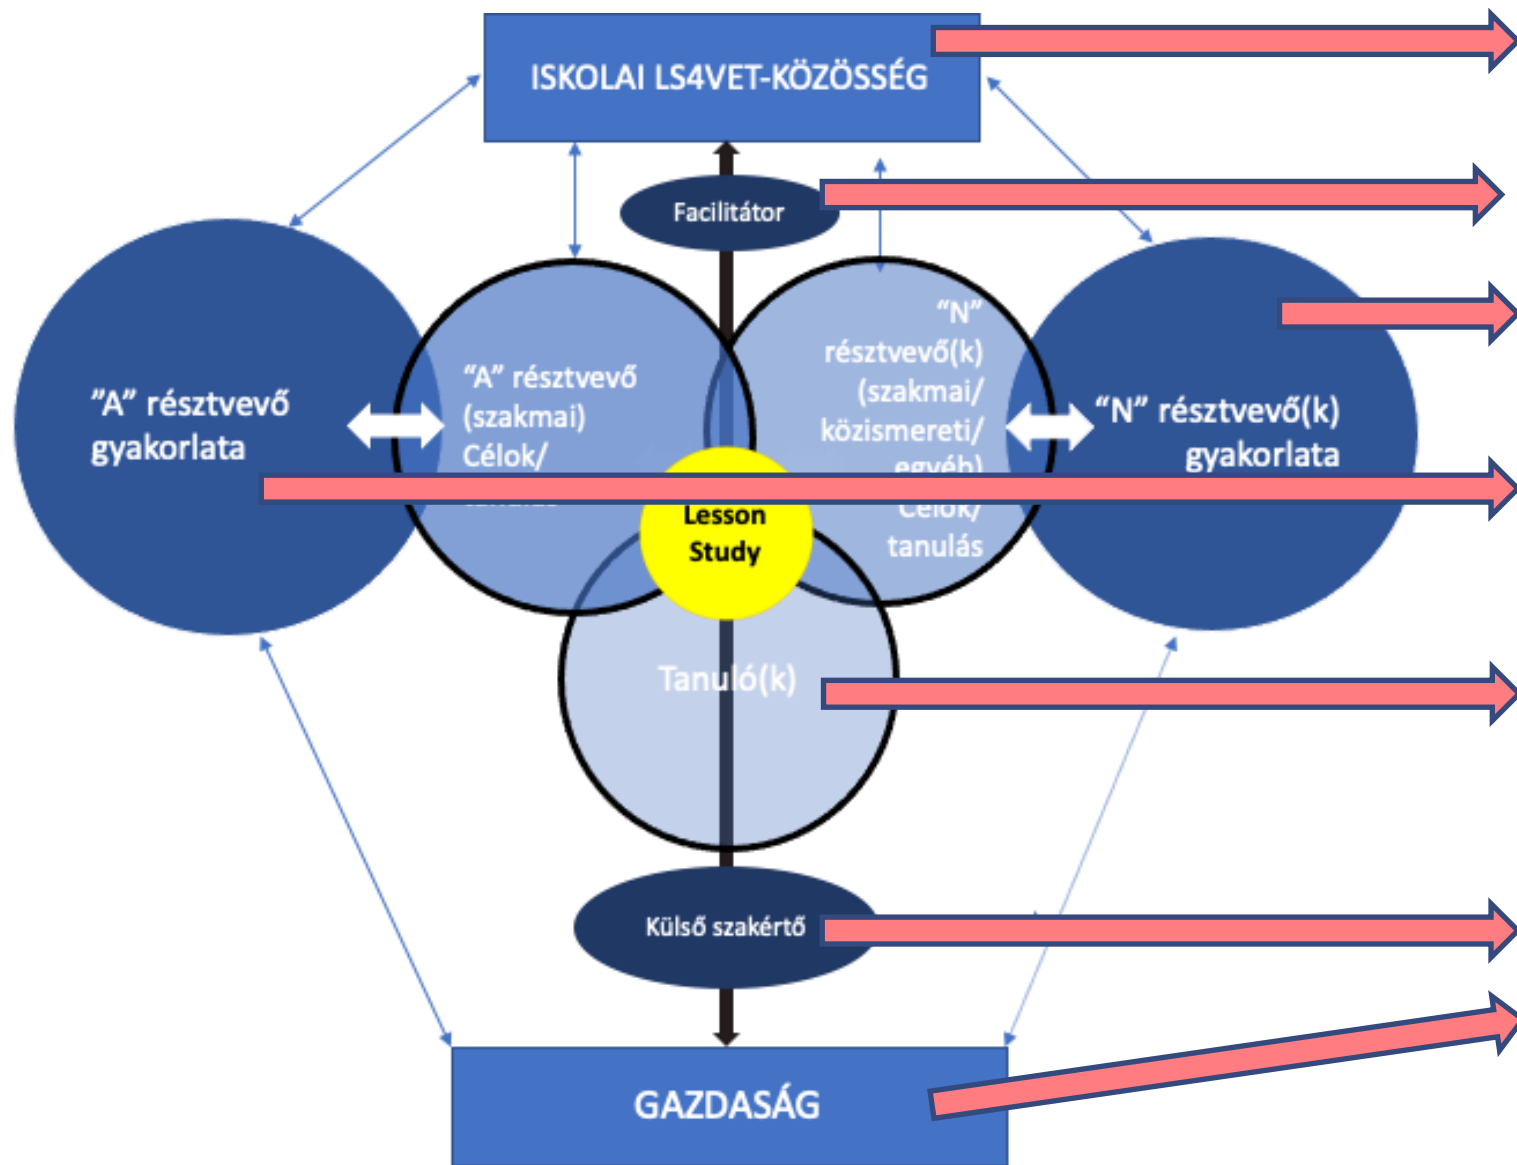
ISKOLAI LS4VET-KÖZÖSSÉG

Facilitátor

"A" résztvevő gyakorlata

"A" résztvevő (szakmai) Célok/ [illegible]

"N" résztvevő(k) (szakmai/ közismereti/ egyéb) Célok/ tanulás

"N" résztvevő(k) gyakorlata

Lesson Study

Tanuló(k)

Külső szakértő

GAZDASÁG